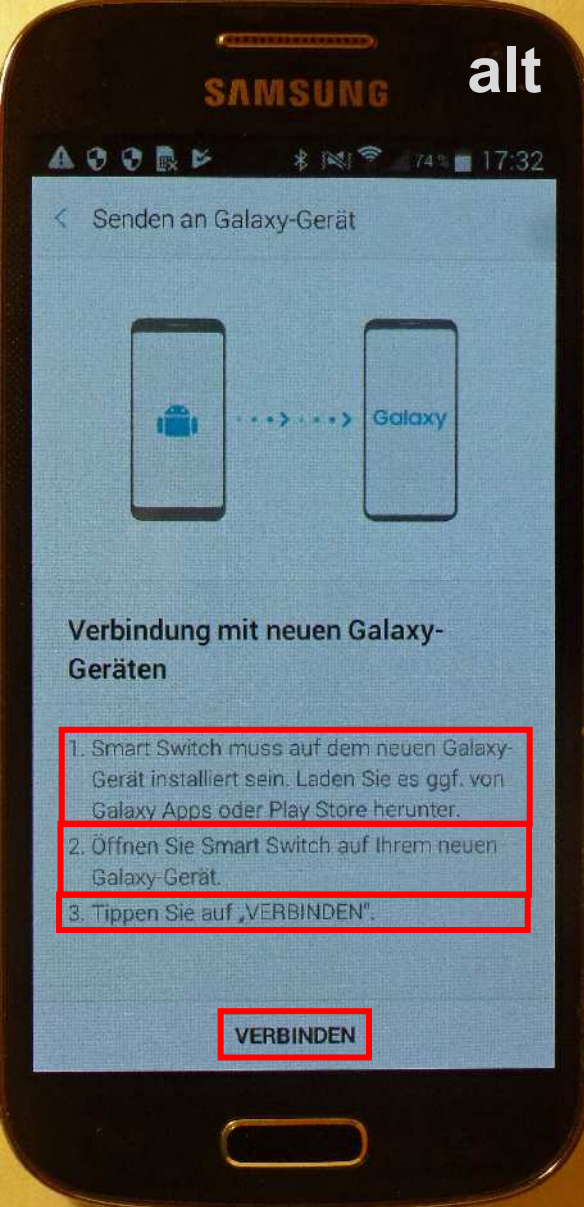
SAMSUNG

alt

74% 17:32

Senden an Galaxy-Gerät

Galaxy

Verbindung mit neuen Galaxy-Geräten

1. Smart Switch muss auf dem neuen Galaxy-Gerät installiert sein. Laden Sie es ggf. von Galaxy Apps oder Play Store herunter.

2. Öffnen Sie Smart Switch auf Ihrem neuen Galaxy-Gerät.

3. Tippen Sie auf „VERBINDEN".

VERBINDEN